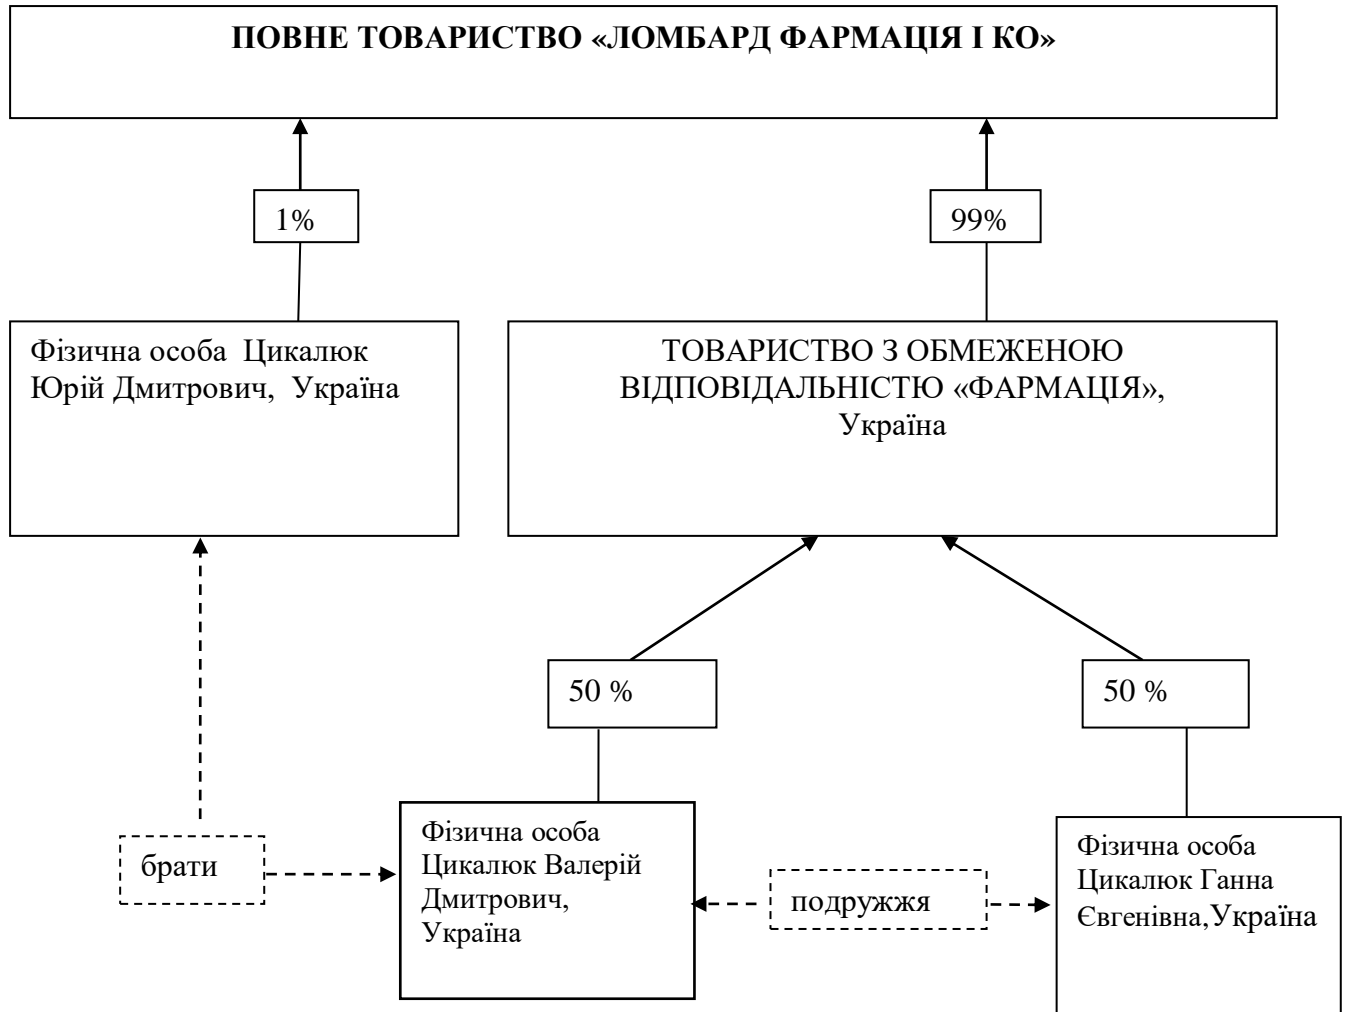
ПОВНЕ ТОВАРИСТВО «ЛОМБАРД ФАРМАЦІЯ І КО»

1%

99%

Фізична особа Цикалюк Юрій Дмитрович, Україна

ТОВАРИСТВО З ОБМЕЖЕНОЮ ВІДПОВІДАЛЬНІСТЮ «ФАРМАЦІЯ», Україна

50 %

50 %

брати

Фізична особа Цикалюк Валерій Дмитрович, Україна

подружжя

Фізична особа Цикалюк Ганна Євгенівна,Україна